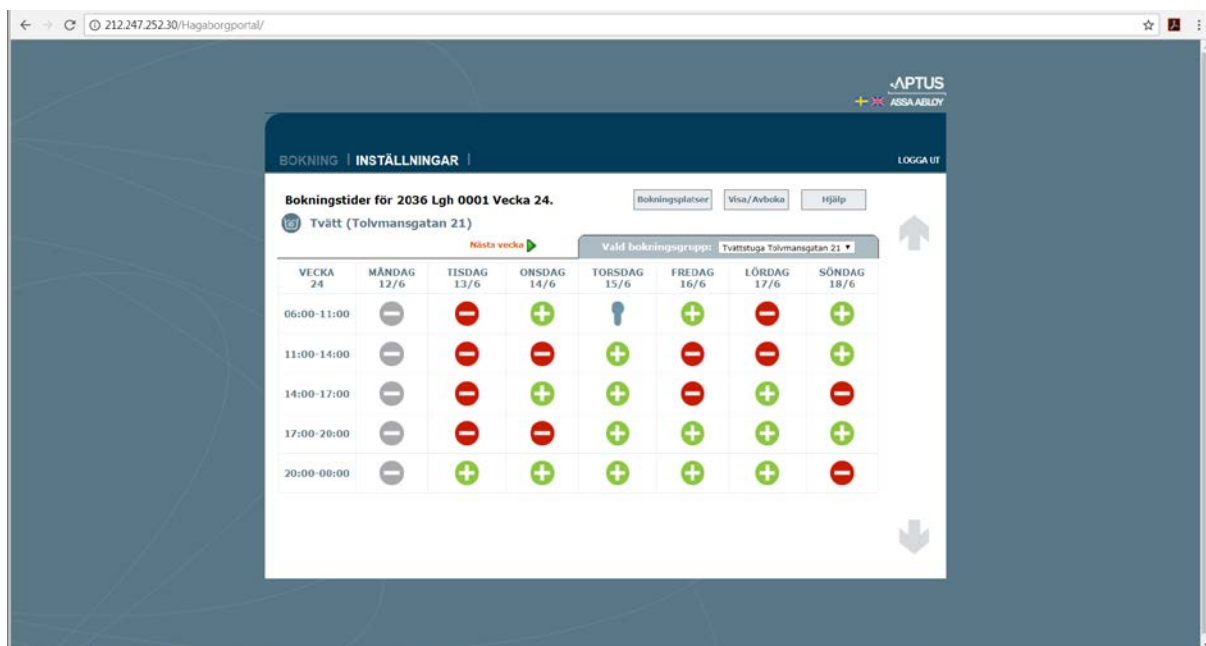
212.247.252.30/Hagaborgportal/

APTUS
ASSA ABLOY

BOKNING | INSTÄLLNINGAR |

LOGGA UT

Bokningstider för 2036 Lgh 0001 Vecka 24.

Bokningsplatser Visa/Avboka Hjälp

Tvätt (Tolvmansgatan 21)

Nästa vecka

Vald bokningsgrupp: Tvättstuga Tolvmansgatan 21

| VECKA 24 | MÅNDAG 12/6 | TISDAG 13/6 | ONSDAG 14/6 | TORSDAG 15/6 | FREDAG 16/6 | LÖRDAG 17/6 | SÖNDAG 18/6 |
|---|---|---|---|---|---|---|---|
| 06:00-11:00 | | | | | | | |
| 11:00-14:00 | | | | | | | |
| 14:00-17:00 | | | | | | | |
| 17:00-20:00 | | | | | | | |
| 20:00-00:00 | | | | | | | |